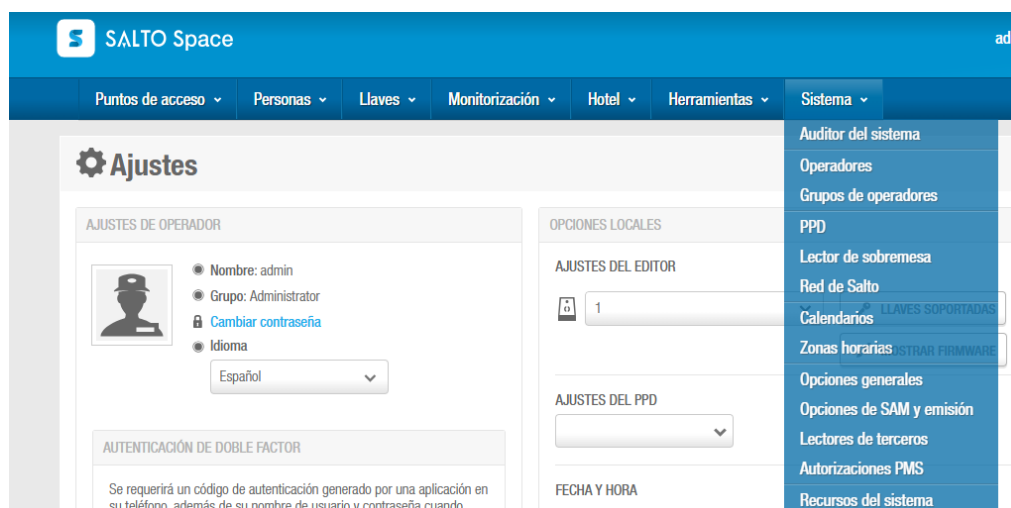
SALTO Space

ad

Puntos de acceso ⌄ Personas ⌄ Llaves ⌄ Monitorización ⌄ Hotel ⌄ Herramientas ⌄ Sistema ⌄

Auditor del sistema
Operadores
Grupos de operadores
PPD
Lector de sobremesa
Red de Salto
Calendarios
Zonas horarias
Opciones generales
Opciones de SAM y emisión
Lectores de terceros
Autorizaciones PMS
Recursos del sistema

Ajustes

AJUSTES DE OPERADOR

Nombre: admin
Grupo: Administrator
Cambiar contraseña
Idioma

Español

AUTENTICACIÓN DE DOBLE FACTOR

Se requerirá un código de autenticación generado por una aplicación en su teléfono, además de su nombre de usuario y contraseña cuando

OPCIONES LOCALES

AJUSTES DEL EDITOR

1

LLAVES SOPORTADAS

MOSTRAR FIRMWARE

AJUSTES DEL PPD

FECHA Y HORA